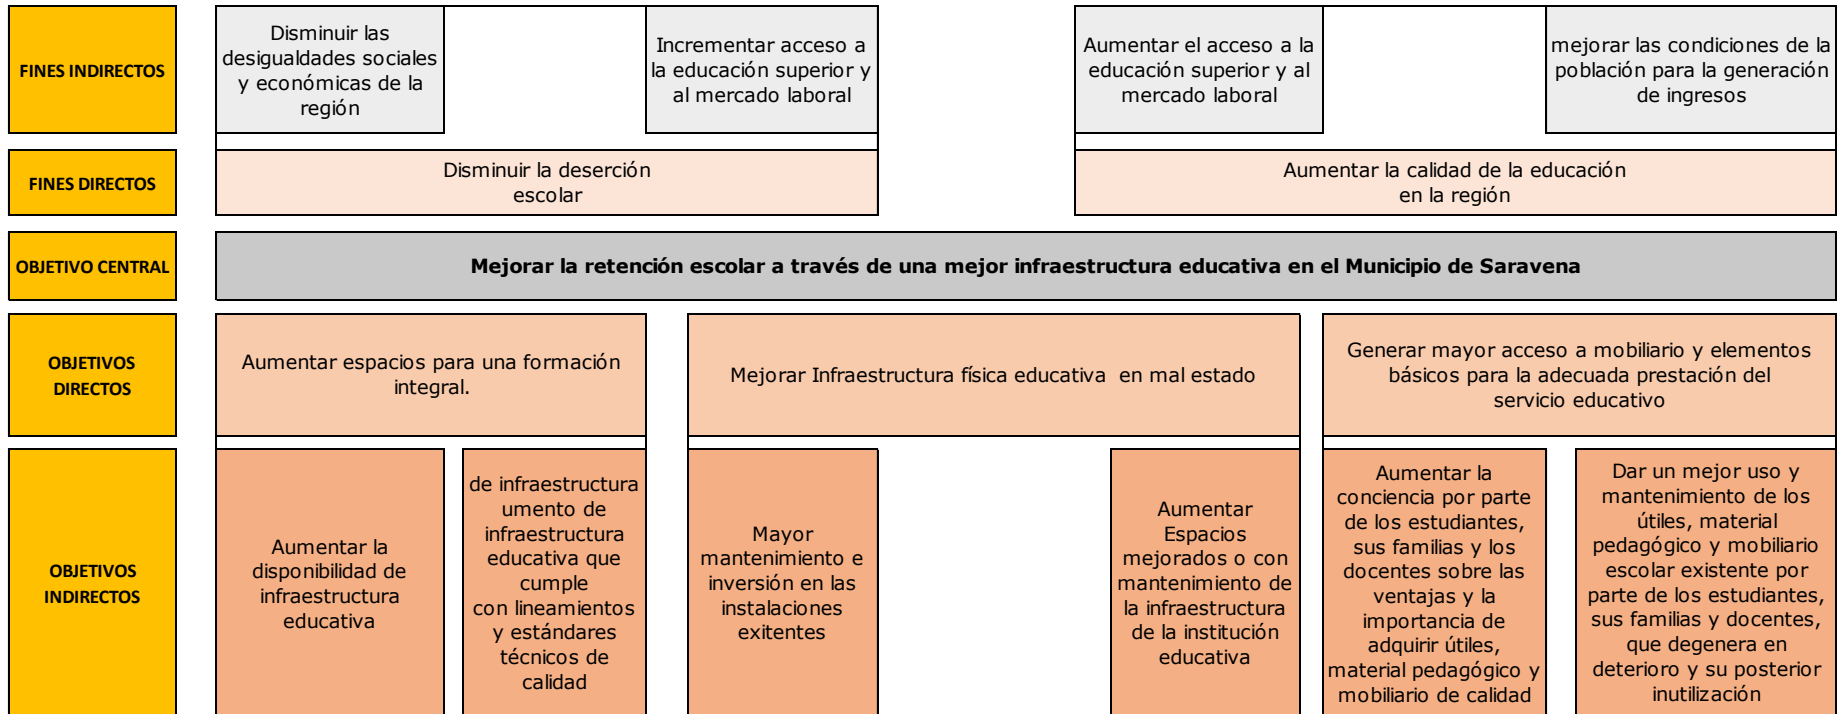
FINES INDIRECTOS

Disminuir las desigualdades sociales y económicas de la región

Incrementar acceso a la educación superior y al mercado laboral

Aumentar el acceso a la educación superior y al mercado laboral

mejorar las condiciones de la población para la generación de ingresos

FINES DIRECTOS

Disminuir la deserción escolar

Aumentar la calidad de la educación en la región

OBJETIVO CENTRAL

Mejorar la retención escolar a través de una mejor infraestructura educativa en el Municipio de Saravena

OBJETIVOS DIRECTOS

Aumentar espacios para una formación integral.

Mejorar Infraestructura física educativa en mal estado

Generar mayor acceso a mobiliario y elementos básicos para la adecuada prestación del servicio educativo

OBJETIVOS INDIRECTOS

Aumentar la disponibilidad de infraestructura educativa

de infraestructura umento de infraestructura educativa que cumple con lineamientos y estándares técnicos de calidad

Mayor mantenimiento e inversión en las instalaciones exitentes

Aumentar Espacios mejorados o con mantenimiento de la infraestructura de la institución educativa

Aumentar la conciencia por parte de los estudiantes, sus familias y los docentes sobre las ventajas y la importancia de adquirir útiles, material pedagógico y mobiliario de calidad

Dar un mejor uso y mantenimiento de los útiles, material pedagógico y mobiliario escolar existente por parte de los estudiantes, sus familias y docentes, que degenera en deterioro y su posterior inutilización